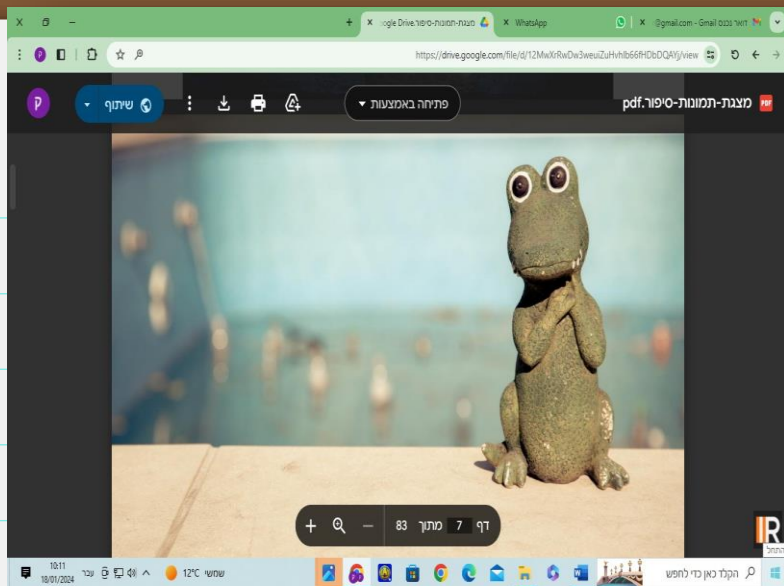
דואר נכנס - Gmail @gmail.com
WhatsApp
מצגת-תמונות-סיפור - Google Drive
https://drive.google.com/file/d/12MwXrRwDw3weuiZuHvhlb66fHDbDQAYj/view
pdf.מצגת-תמונות-סיפור
פתיחה באמצעות
שיתוף
P
דף 7 מתוך 83
הקלד כאן כדי לחפש
שמשי 12°C
עבר
10:11
18/01/2024